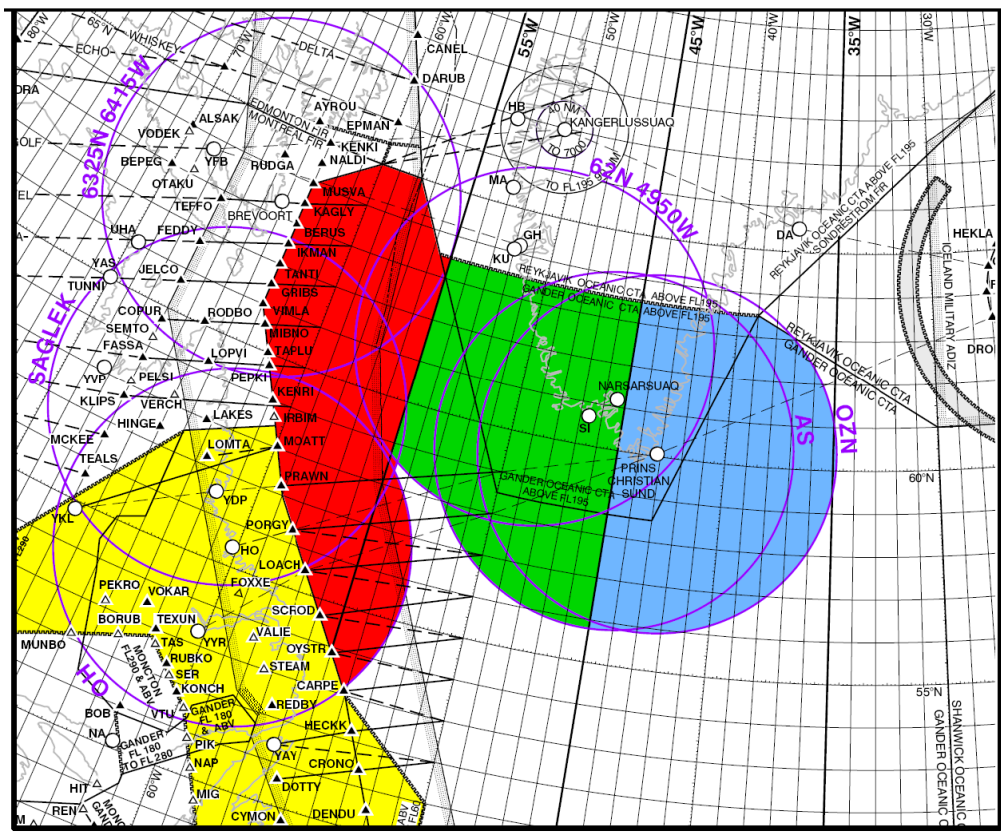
80°W
65°N
WHISKEY
ECHO
70°W
DELTA
60°W
CANEL
55°W
50°W
45°W
40°W
35°W
30°W
DARUB
ORA
AYROU
HB
30 NM
KANGERLUSSUAQ
TO 7000
EDMONTON FIR
MONTREAL FIR
EPMAN
KENKI
NALDI
ALSAK
VODEK
BEPEG
YFB
RUDGA
OLF
6325N 06415W
OTAKU
TEFFO
BREVOORT
MUSVA
KAGLY
BERUS
IKMAN
TANTI
GRIBS
VIMLA
MIBNO
TAPLU
PEPKI
KENRI
IRBIM
MOATT
MA
TO FL195
62N 4950W
GH
KU
DA
REYKJAVIK OCEANIC CTA ABOVE FL195
SONDRESTROM FIR
HEKLA
ICELAND MILITARY ADIZ
UHA
FEDDY
YAS
JELCO
TUNNI
COPUR
RODBO
SEMTO
FASSA
LOPVI
YVP
PELSI
KLIPS
VERCH
HINGE
LAKES
MCKEE
TEALS
SAGLEK
REYKJAVIK OCEANIC CTA
GANDER OCEANIC CTA ABOVE FL195
DRO
REYKJAVIK OCEANIC CTA
GANDER OCEANIC CTA
NARSARSUAQ
SI
PRINS CHRISTIAN SUND
AS
OZN
GANDER OCEANIC CTA
ABOVE FL195
60°N
LOMTA
PRAWN
YDP
YKL
PORGY
HO
LOACH
FOXXE
PEKRO
VOKAR
BORUB
TEXUN
SCROD
TAS
YYR
VALIE
MUNBO
RUBKO
OYSTR
SER
STEAM
KONCH
CARPE
MONCTON FL290 & ABV
HO
GANDER FL 180 & ABV
REDBY
BOB
VTU
HECKK
NA
GANDER FL 180 TO FL 280
PIK
YAY
NAP
CRONO
60°W
HII
MIG
DOTTY
REN
CYMON
DENDU
55°N
SHANWICK OCEANIC
GANDER OCEANIC